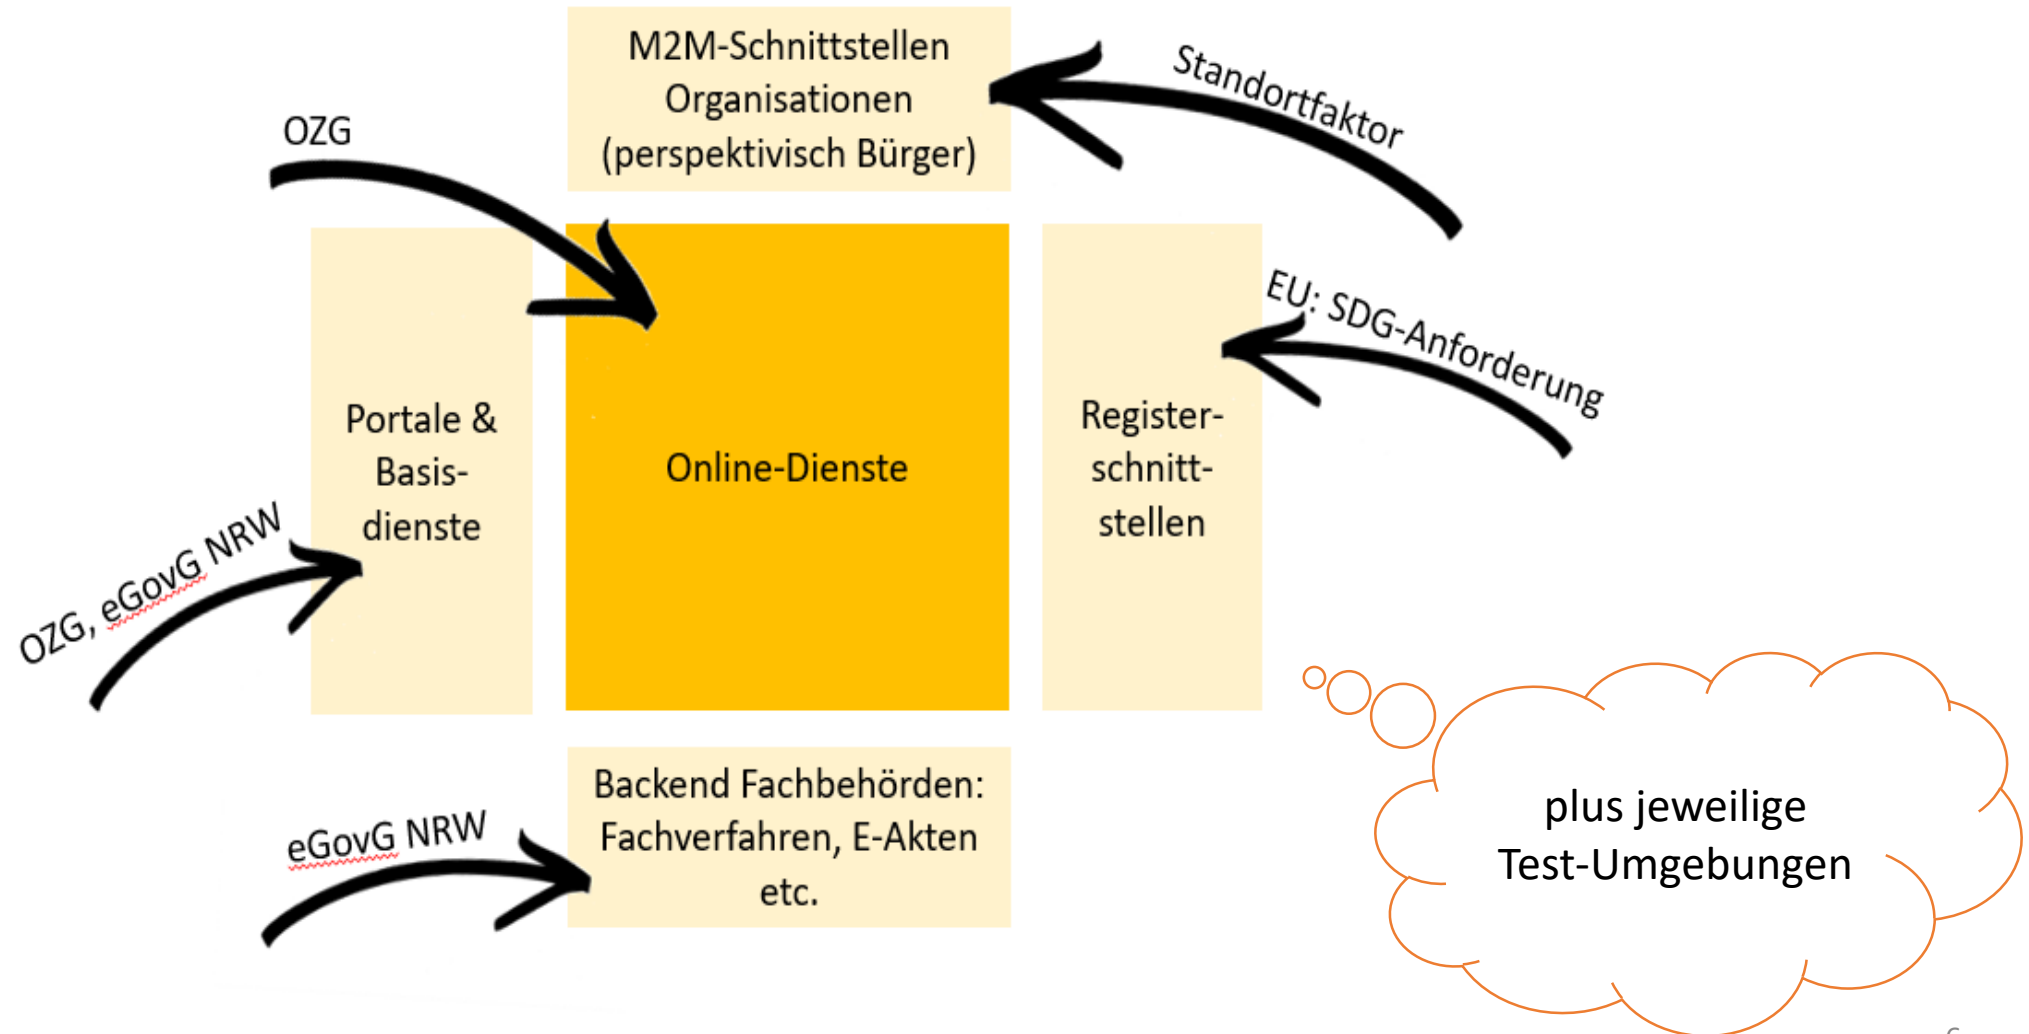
M2M-Schnittstellen Organisationen (perspektivisch Bürger)

Standortfaktor

OZG

Portale & Basis-dienste

Online-Dienste

Register-schnitt-stellen

EU: SDG-Anforderung

OZG, eGovG NRW

Backend Fachbehörden: Fachverfahren, E-Akten etc.

eGovG NRW

plus jeweilige Test-Umgebungen